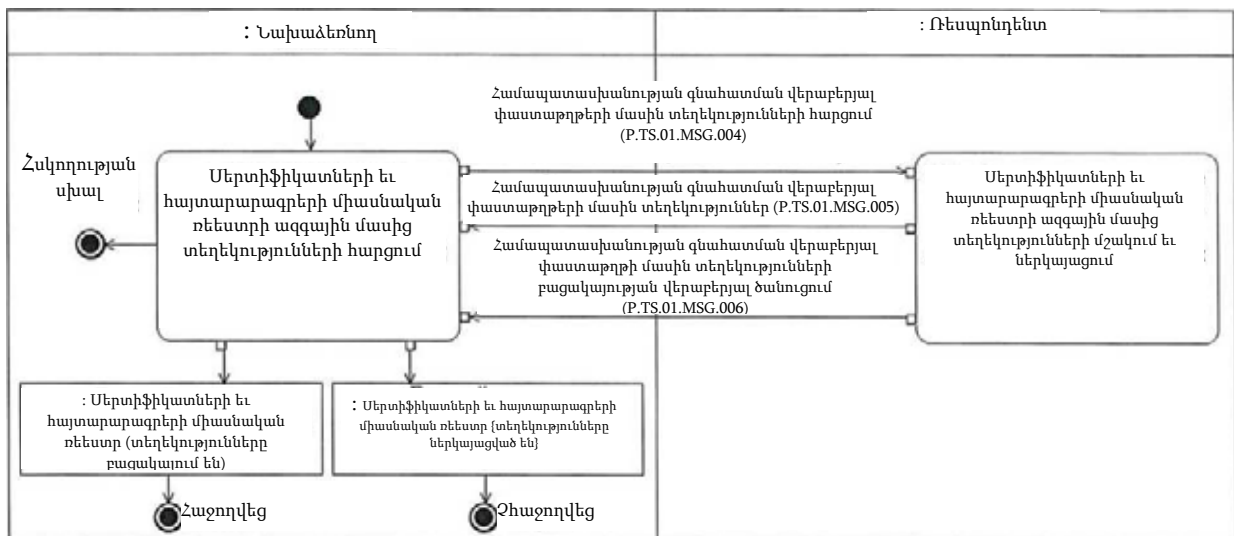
: Նախաձեռնող

: Ռեսպոնդենտ

Համապատասխանության գնահատման վերաբերյալ փաստաթղթերի մասին տեղեկությունների հարցում (P.TS.01.MSG.004)

Հսկողության սխալ

Սերտիֆիկատների եւ հայտարարագրերի միասնական ռեեստրի ազգային մասից տեղեկությունների հարցում

Համապատասխանության գնահատման վերաբերյալ փաստաթղթերի մասին տեղեկություններ (P.TS.01.MSG.005)

Համապատասխանության գնահատման վերաբերյալ փաստաթղթի մասին տեղեկությունների բացակայության վերաբերյալ ծանուցում (P.TS.01.MSG.006)

Սերտիֆիկատների եւ հայտարարագրերի միասնական ռեեստրի ազգային մասից տեղեկությունների մշակում եւ ներկայացում

: Սերտիֆիկատների եւ հայտարարագրերի միասնական ռեեստր (տեղեկությունները բացակայում են)

: Սերտիֆիկատների եւ հայտարարագրերի միասնական ռեեստր {տեղեկությունները ներկայացված են}

Հաջողվեց

Չհաջողվեց